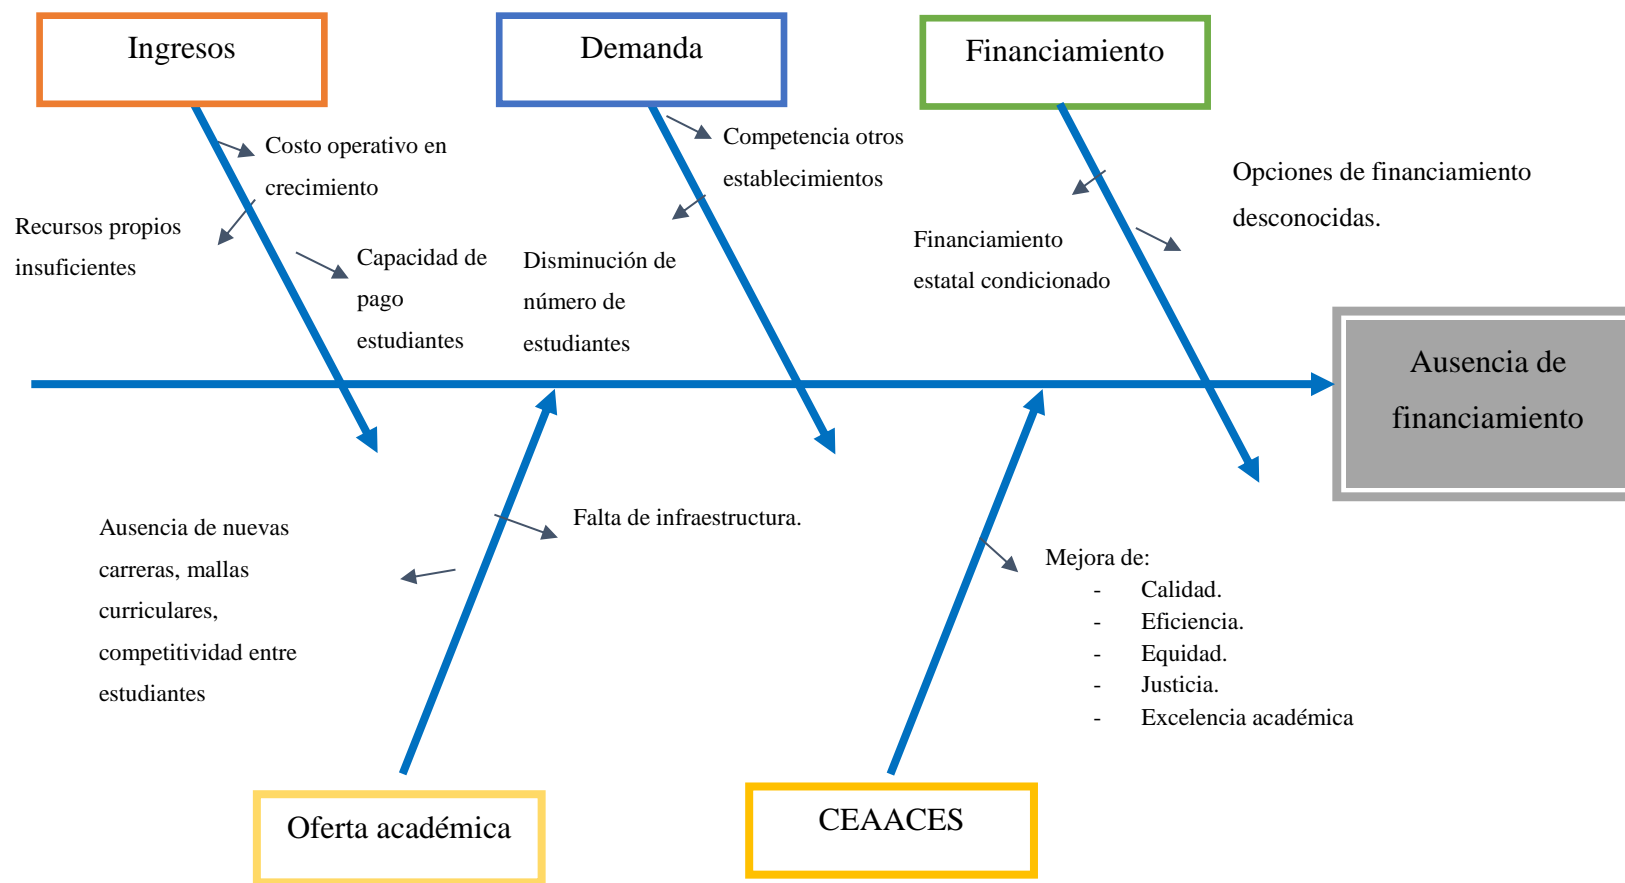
Ingresos

Demanda

Financiamiento

Costo operativo en crecimiento

Recursos propios insuficientes

Capacidad de pago estudiantes

Competencia otros establecimientos

Disminución de número de estudiantes

Opciones de financiamiento desconocidas.

Financiamiento estatal condicionado

Ausencia de financiamiento

Ausencia de nuevas carreras, mallas curriculares, competitividad entre estudiantes

Falta de infraestructura.

Mejora de:
- Calidad.
- Eficiencia.
- Equidad.
- Justicia.
- Excelencia académica

Oferta académica

CEAACES